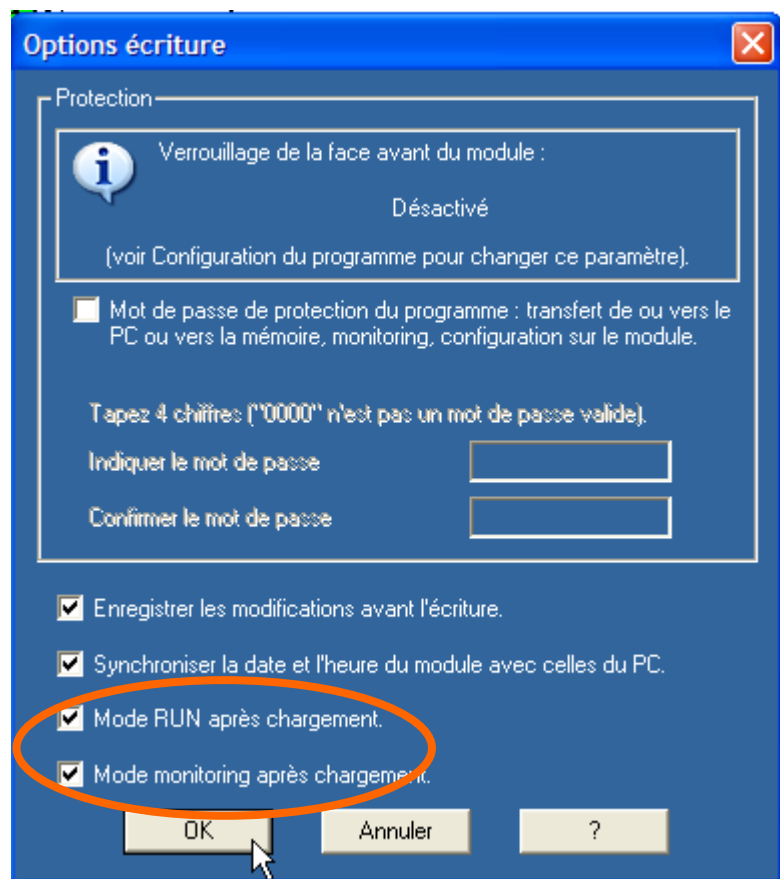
Options écriture

Protection

Verrouillage de la face avant du module :

Désactivé

(voir Configuration du programme pour changer ce paramètre).

Mot de passe de protection du programme : transfert de ou vers le PC ou vers la mémoire, monitoring, configuration sur le module.

Tapez 4 chiffres ("0000" n'est pas un mot de passe valide).

Indiquer le mot de passe

Confirmer le mot de passe

Enregistrer les modifications avant l'écriture.

Synchroniser la date et l'heure du module avec celles du PC.

Mode RUN après chargement.

Mode monitoring après chargement.

OK

Annuler

?